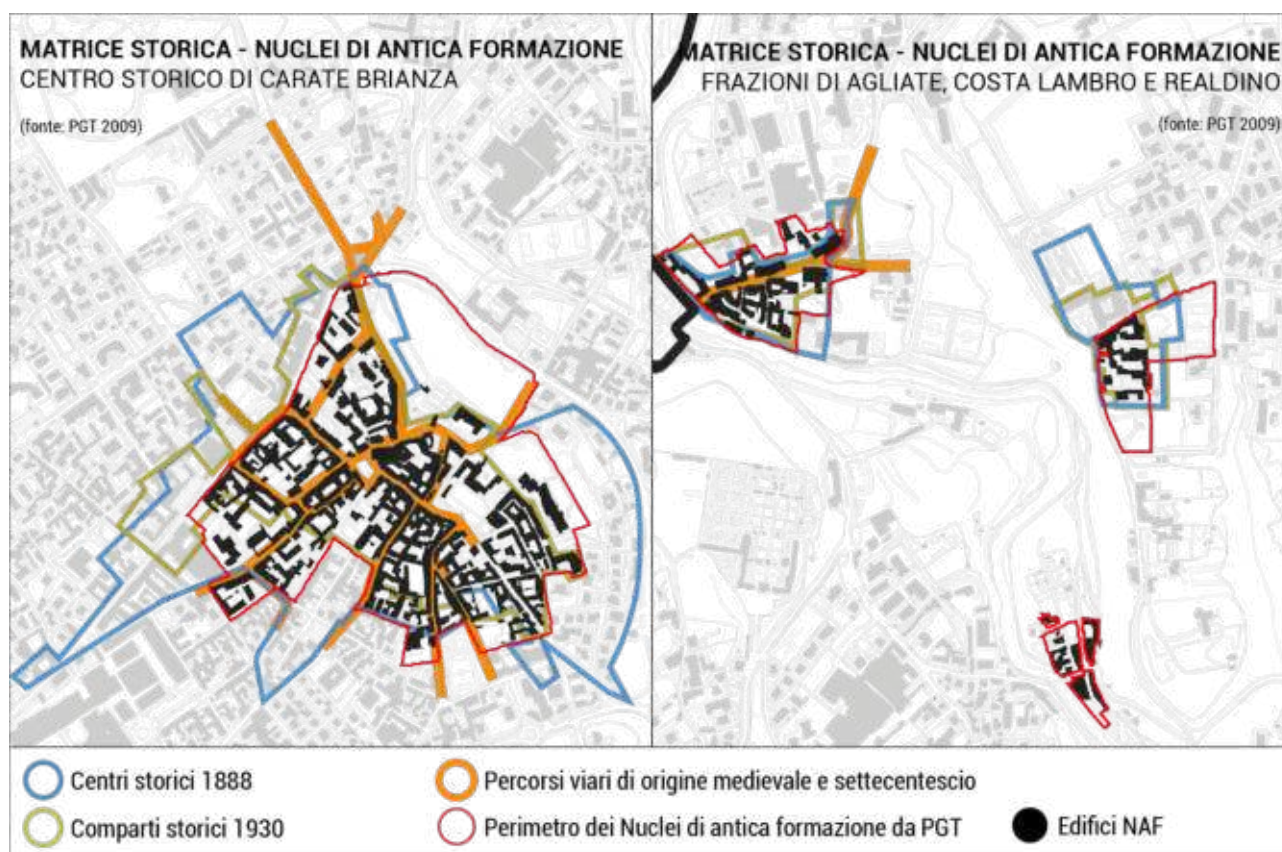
MATRICE STORICA - NUCLEI DI ANTICA FORMAZIONE
CENTRO STORICO DI CARATE BRIANZA
(fonte: PGT 2009)

MATRICE STORICA - NUCLEI DI ANTICA FORMAZIONE
FRAZIONI DI AGLIATE, COSTA LAMBRO E REALDINO
(fonte: PGT 2009)

Centri storici 1888
Comparti storici 1930
Percorsi viari di origine medievale e settecentescio
Perimetro dei Nuclei di antica formazione da PGT
Edifici NAF